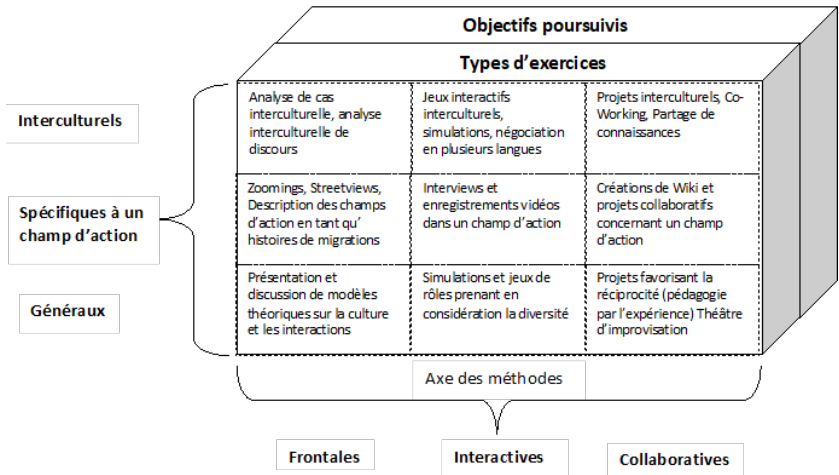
Objectifs poursuivis

Types d'exercices

Interculturels

Spécifiques à un champ d'action

Généraux

| | | |
|---|---|---|
| Analyse de cas interculturelle, analyse interculturelle de discours | Jeux interactifs interculturels, simulations, négociation en plusieurs langues | Projets interculturels, Co-Working, Partage de connaissances |
| Zoomings, Streetviews, Description des champs d'action en tant qu' histoires de migrations | Interviews et enregistrements vidéos dans un champ d'action | Créations de Wiki et projets collaboratifs concernant un champ d'action |
| Présentation et discussion de modèles théoriques sur la culture et les interactions | Simulations et jeux de rôles prenant en considération la diversité | Projets favorisant la réciprocité (pédagogie par l'expérience) Théâtre d'improvisation |

Axe des méthodes

Frontales

Interactives

Collaboratives